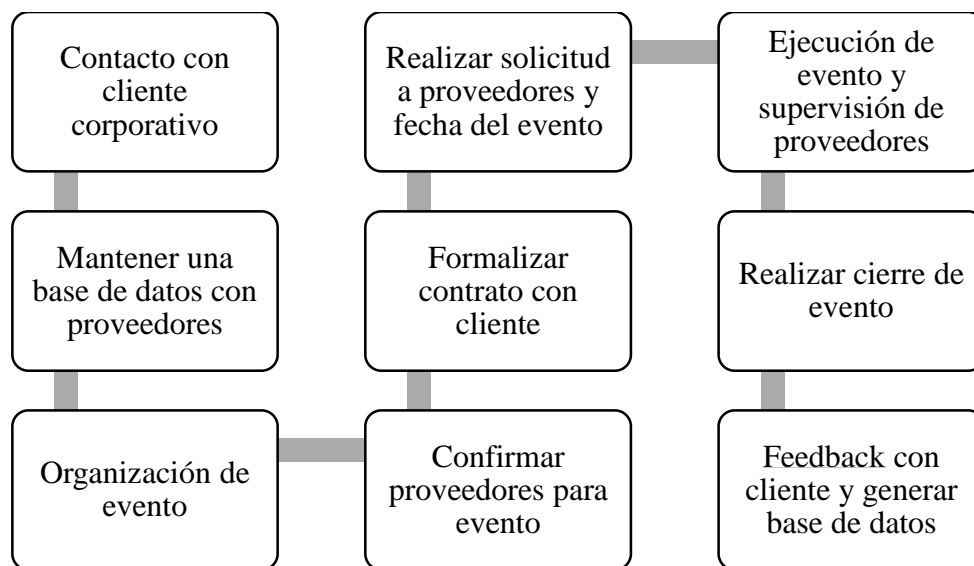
Contacto con cliente corporativo

Mantener una base de datos con proveedores

Organización de evento

Confirmar proveedores para evento

Formalizar contrato con cliente

Realizar solicitud a proveedores y fecha del evento

Ejecución de evento y supervisión de proveedores

Realizar cierre de evento

Feedback con cliente y generar base de datos